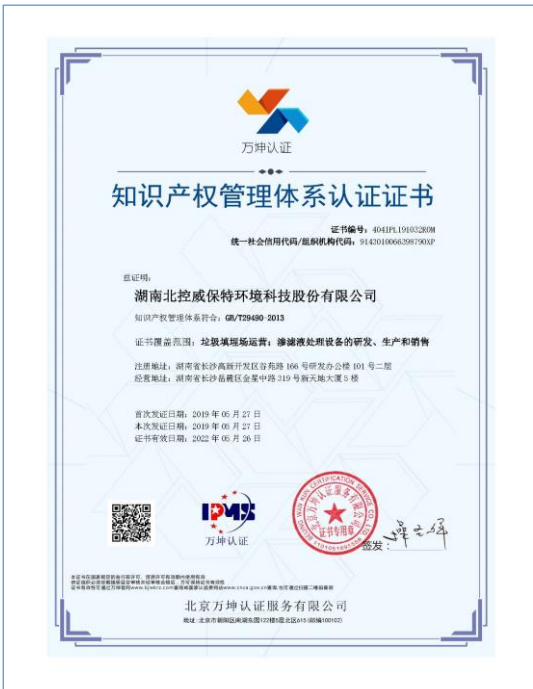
万坤认证

知识产权管理体系认证证书

证书编号：4041PL191032ROM
统一社会信用代码/组织机构代码：914301006639790XP

兹证明：

湖南北控威保特环境科技股份有限公司

知识产权管理体系符合：GB/T29490-2013

证书覆盖范围：垃圾填埋场运营；渗滤液处理设备的研发、生产和销售

注册地址：湖南省长沙高新开发区谷苑路 166 号研发办公楼 101 号二层
经营地址：湖南省长沙岳麓区金星中路 319 号新天地大厦 5 楼

首次发证日期：2019 年 05 月 27 日
本次发证日期：2019 年 05 月 27 日
证书有效日期：2022 年 05 月 26 日

IPMS
万坤认证

北京万坤认证服务有限公司
证书专用章

签发：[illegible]

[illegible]

北京万坤认证服务有限公司
地址：北京市朝阳区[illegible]